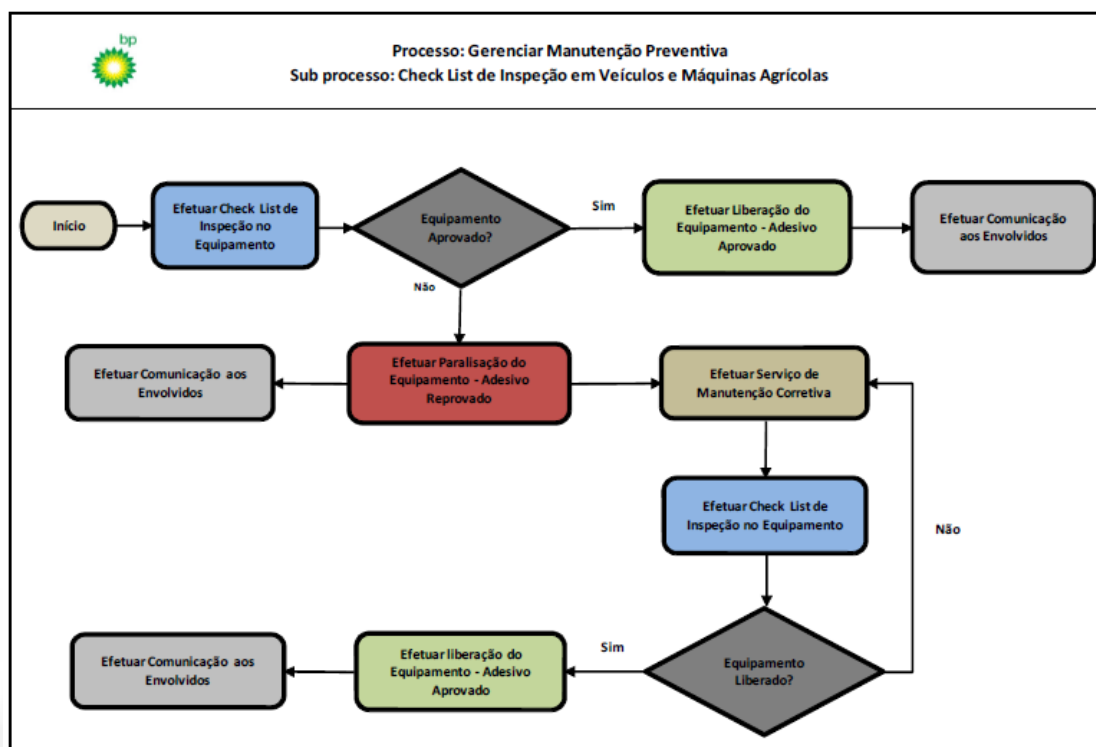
bp

Processo: Gerenciar Manutenção Preventiva
Sub processo: Check List de Inspeção em Veículos e Máquinas Agrícolas

Início

Efetuar Check List de Inspeção no Equipamento

Equipamento Aprovado?

Sim

Efetuar Liberação do Equipamento - Adesivo Aprovado

Efetuar Comunicação aos Envolvidos

Não

Efetuar Comunicação aos Envolvidos

Efetuar Paralisação do Equipamento - Adesivo Reprovado

Efetuar Serviço de Manutenção Corretiva

Efetuar Check List de Inspeção no Equipamento

Não

Efetuar Comunicação aos Envolvidos

Efetuar liberação do Equipamento - Adesivo Aprovado

Sim

Equipamento Liberado?